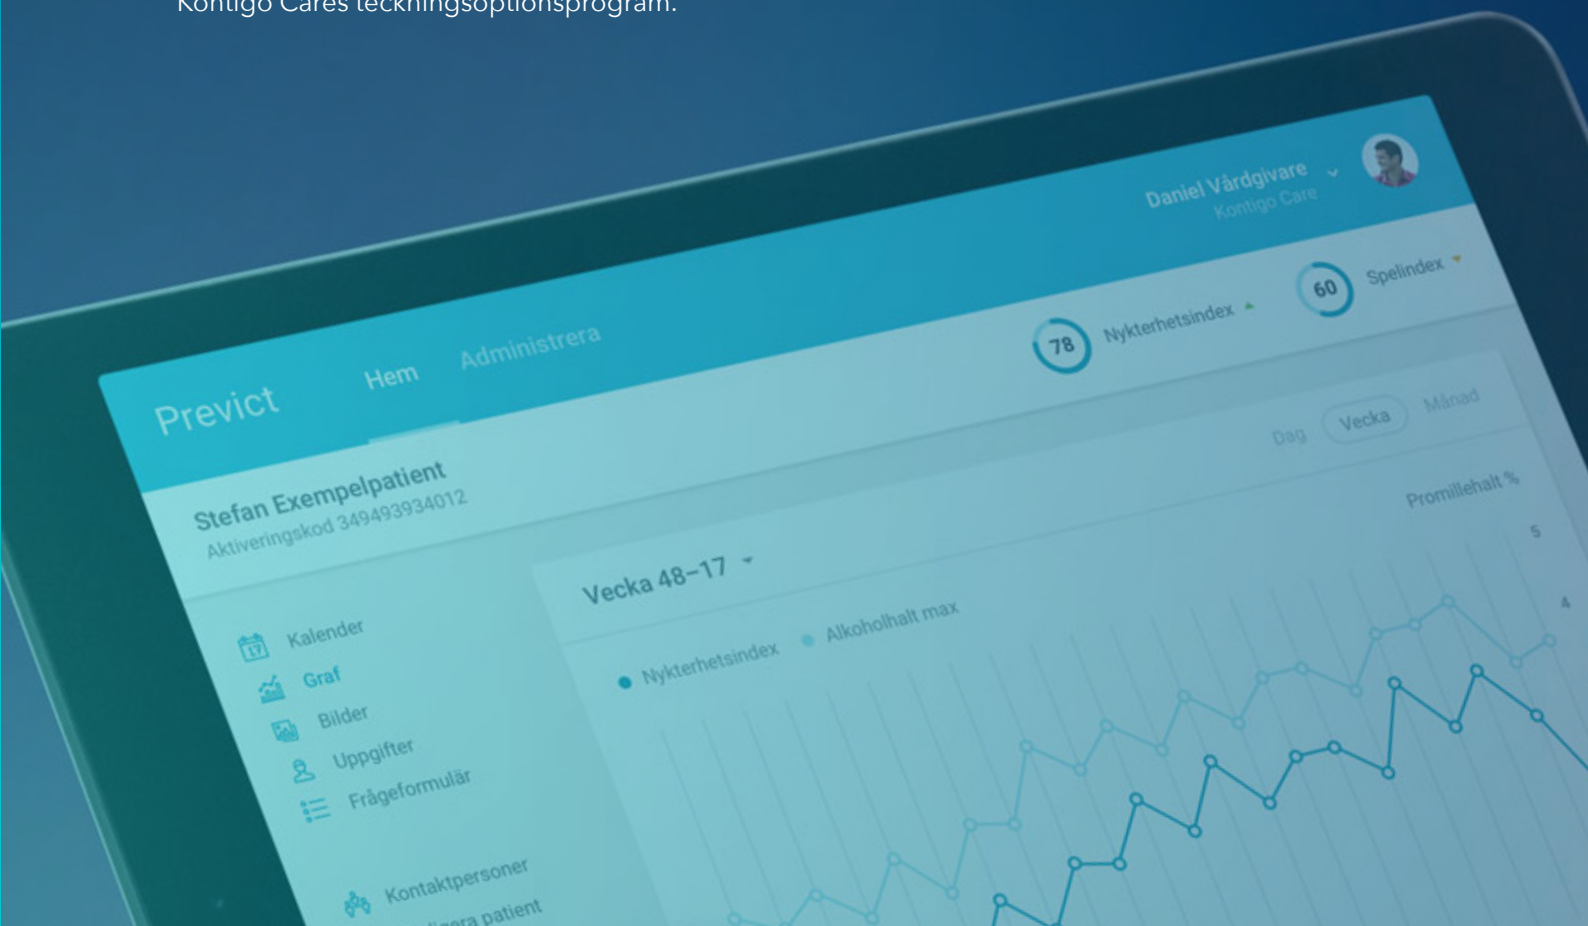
Kontigo Cares teckningsoptionsprogram.

Daniel Vårdgivare
Kontigo Care

Previct Hem Administrera

78 Nykterhetsindex
60 Spelindex

Dag Vecka Månad

Stefan Exempelpatient
Aktiveringskod 349493934012

Promillehalt %
5
4

Vecka 48–17

Nykterhetsindex Alkoholhalt max

Kalender
Graf
Bilder
Uppgifter
Frågeformulär

Kontaktpersoner
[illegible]ra patient